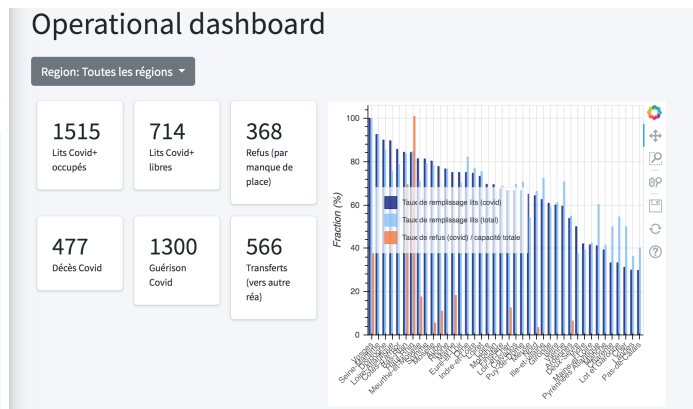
Operational dashboard

Region: Toutes les régions

1515
Lits Covid+ occupés

714
Lits Covid+ libres

368
Refus (par manque de place)

477
Décès Covid

1300
Guérison Covid

566
Transferts (vers autre réa)

Fraction (%)

100
80
60
40
20
0

Taux de remplissage lits (covid)
Taux de remplissage lits (total)
Taux de refus (covid) / capacité totale

Vosges
Seine-Maritime
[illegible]
Loire-Atlantique
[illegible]
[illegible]
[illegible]
Meurthe-et-Moselle
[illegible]
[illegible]
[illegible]
Eure
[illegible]
Indre-et-Loire
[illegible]
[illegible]
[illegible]
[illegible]
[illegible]
Puy-de-Dôme
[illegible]
Ille-et-Vilaine
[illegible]
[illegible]
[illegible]
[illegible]
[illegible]
Pyrénées-Atlantiques
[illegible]
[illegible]
Lot-et-Garonne
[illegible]
Pas-de-Calais